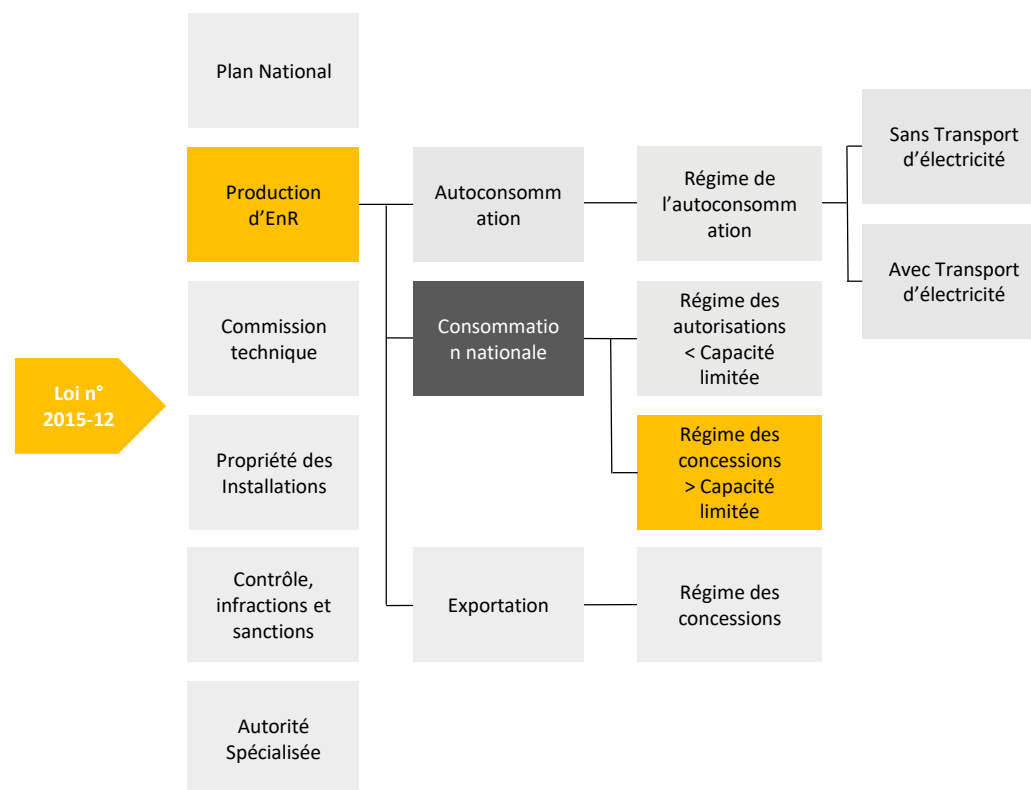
Loi n° 2015-12

Plan National

Production d'EnR

Commission technique

Propriété des Installations

Contrôle, infractions et sanctions

Autorité Spécialisée

Autoconsomm ation

Consommatio n nationale

Exportation

Régime de l'autoconsomm ation

Régime des autorisations < Capacité limitée

Régime des concessions > Capacité limitée

Régime des concessions

Sans Transport d'électricité

Avec Transport d'électricité